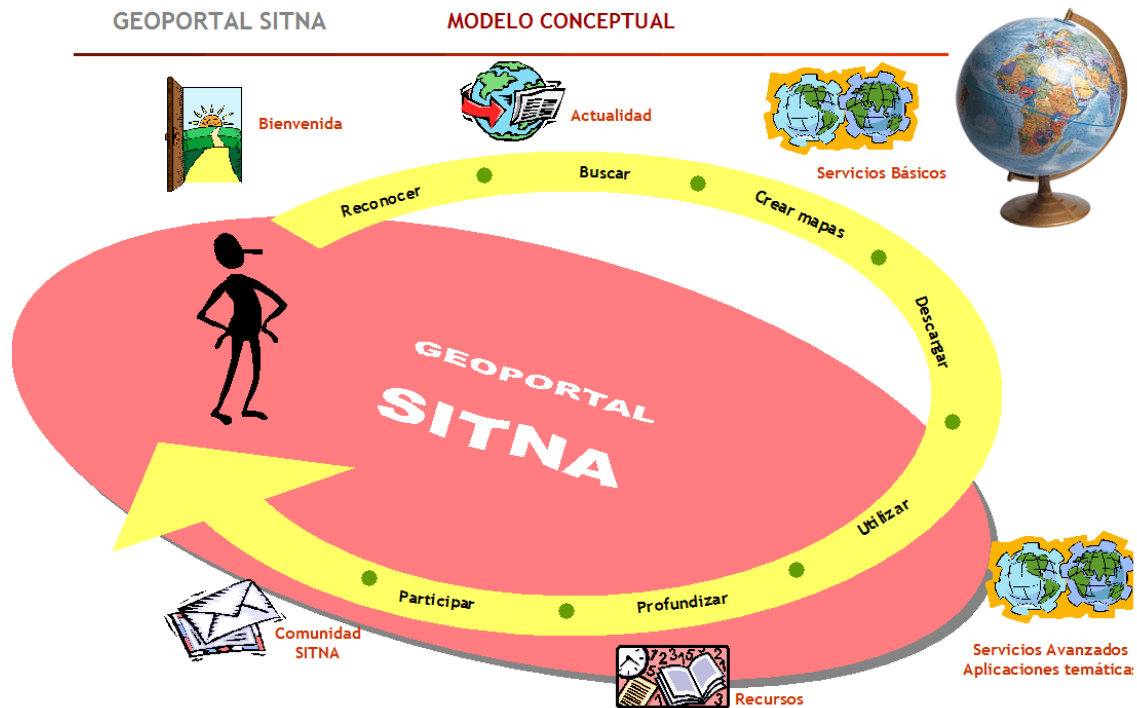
GEOPORTAL SITNA

MODELO CONCEPTUAL

Bienvenida

Actualidad

Servicios Básicos

Reconocer

Buscar

Crear mapas

Descargar

GEOPORTAL

SITNA

Utilizar

Profundizar

Participar

Comunidad SITNA

Recursos

Servicios Avanzados
Aplicaciones temáticas